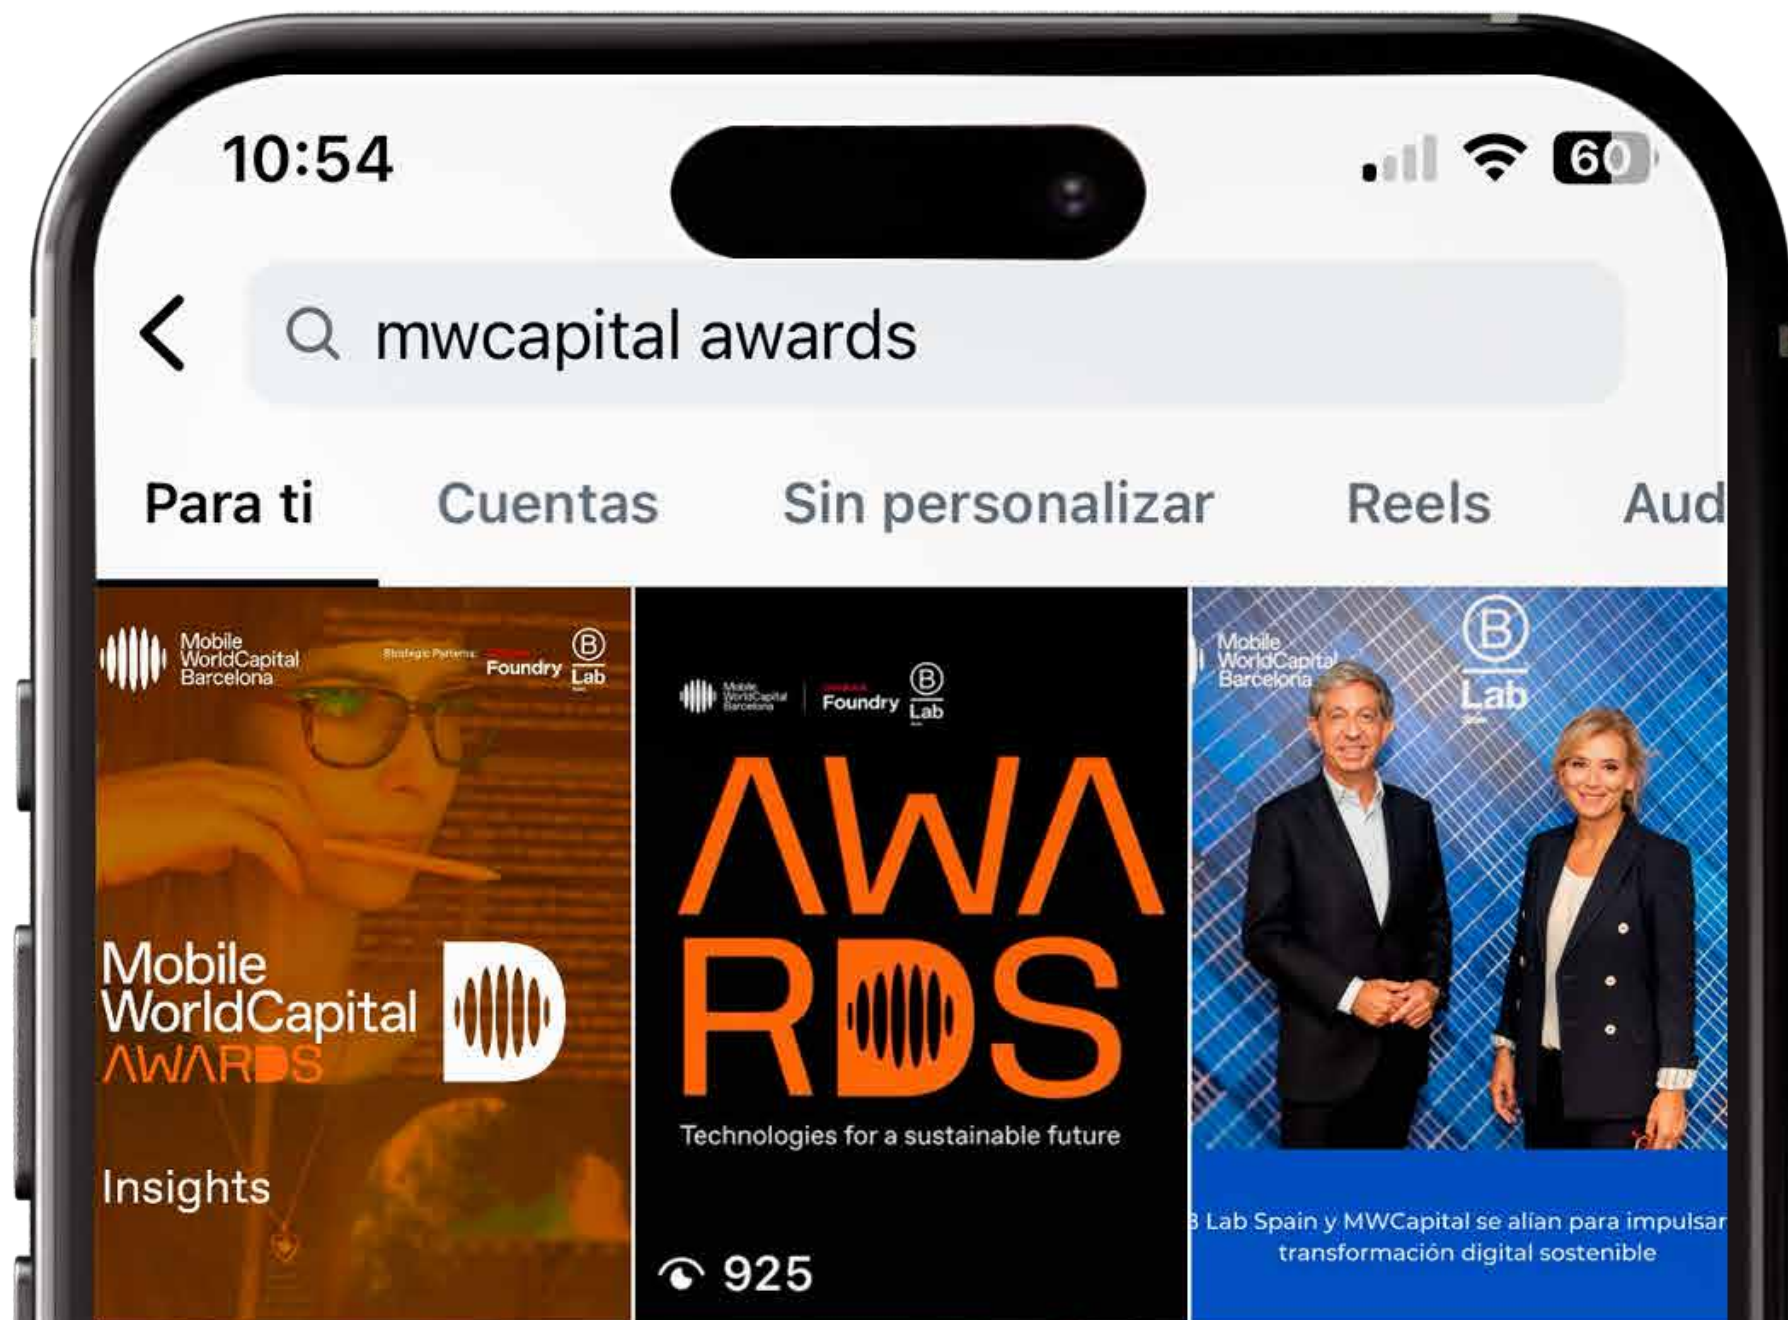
10:54

60

mwcapital awards

Para ti Cuentas Sin personalizar Reels Aud

Mobile WorldCapital Barcelona

Strategic Partners

Foundry

B Lab

Mobile WorldCapital AWARDS

Insights

Mobile WorldCapital Barcelona

Foundry

B Lab

AWARDS

Technologies for a sustainable future

925

Mobile WorldCapital Barcelona

B Lab

B Lab Spain y MWCapital se alían para impulsar transformación digital sostenible